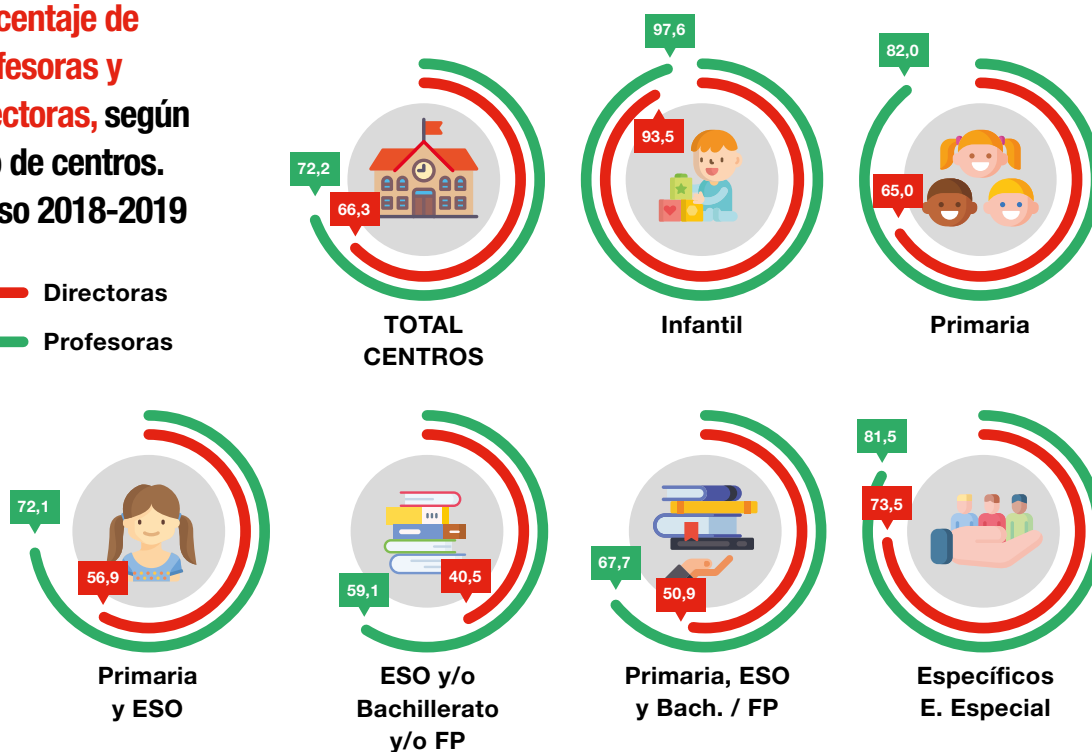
centaje de fesoras y ectoras, según o de centros. so 2018-2019

Directoras
Profesoras

72,2
66,3
TOTAL CENTROS

97,6
93,5
Infantil

82,0
65,0
Primaria

72,1
56,9
Primaria y ESO

59,1
40,5
ESO y/o Bachillerato y/o FP

67,7
50,9
Primaria, ESO y Bach. / FP

81,5
73,5
Específicos E. Especial